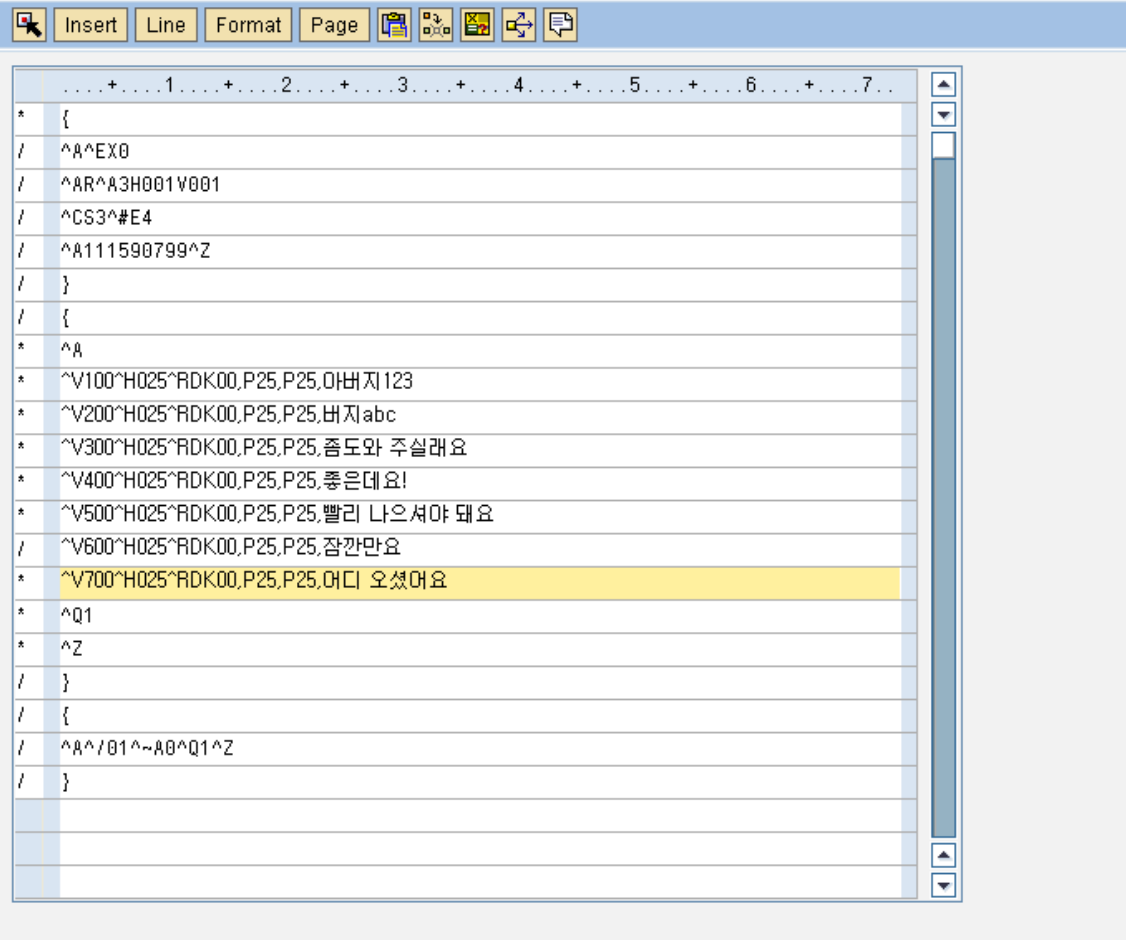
Insert Line Format Page

....+....1....+....2....+....3....+....4....+....5....+....6....+....7..

| | |
|---|---|
| * | { |
| / | ^A^EX0 |
| / | ^AR^A3H001V001 |
| / | ^CS3^#E4 |
| / | ^A111590799^Z |
| / | } |
| / | { |
| * | ^A |
| * | ^V100^H025^RDK00,P25,P25,아버지123 |
| * | ^V200^H025^RDK00,P25,P25,버지abc |
| * | ^V300^H025^RDK00,P25,P25,좀도와 주실래요 |
| * | ^V400^H025^RDK00,P25,P25,좋은데요! |
| * | ^V500^H025^RDK00,P25,P25,빨리 나으셔야 돼요 |
| / | ^V600^H025^RDK00,P25,P25,잠깐만요 |
| * | ^V700^H025^RDK00,P25,P25,어디 오셨어요 |
| * | ^Q1 |
| * | ^Z |
| / | } |
| / | { |
| / | ^A^/01^~A0^Q1^Z |
| / | } |